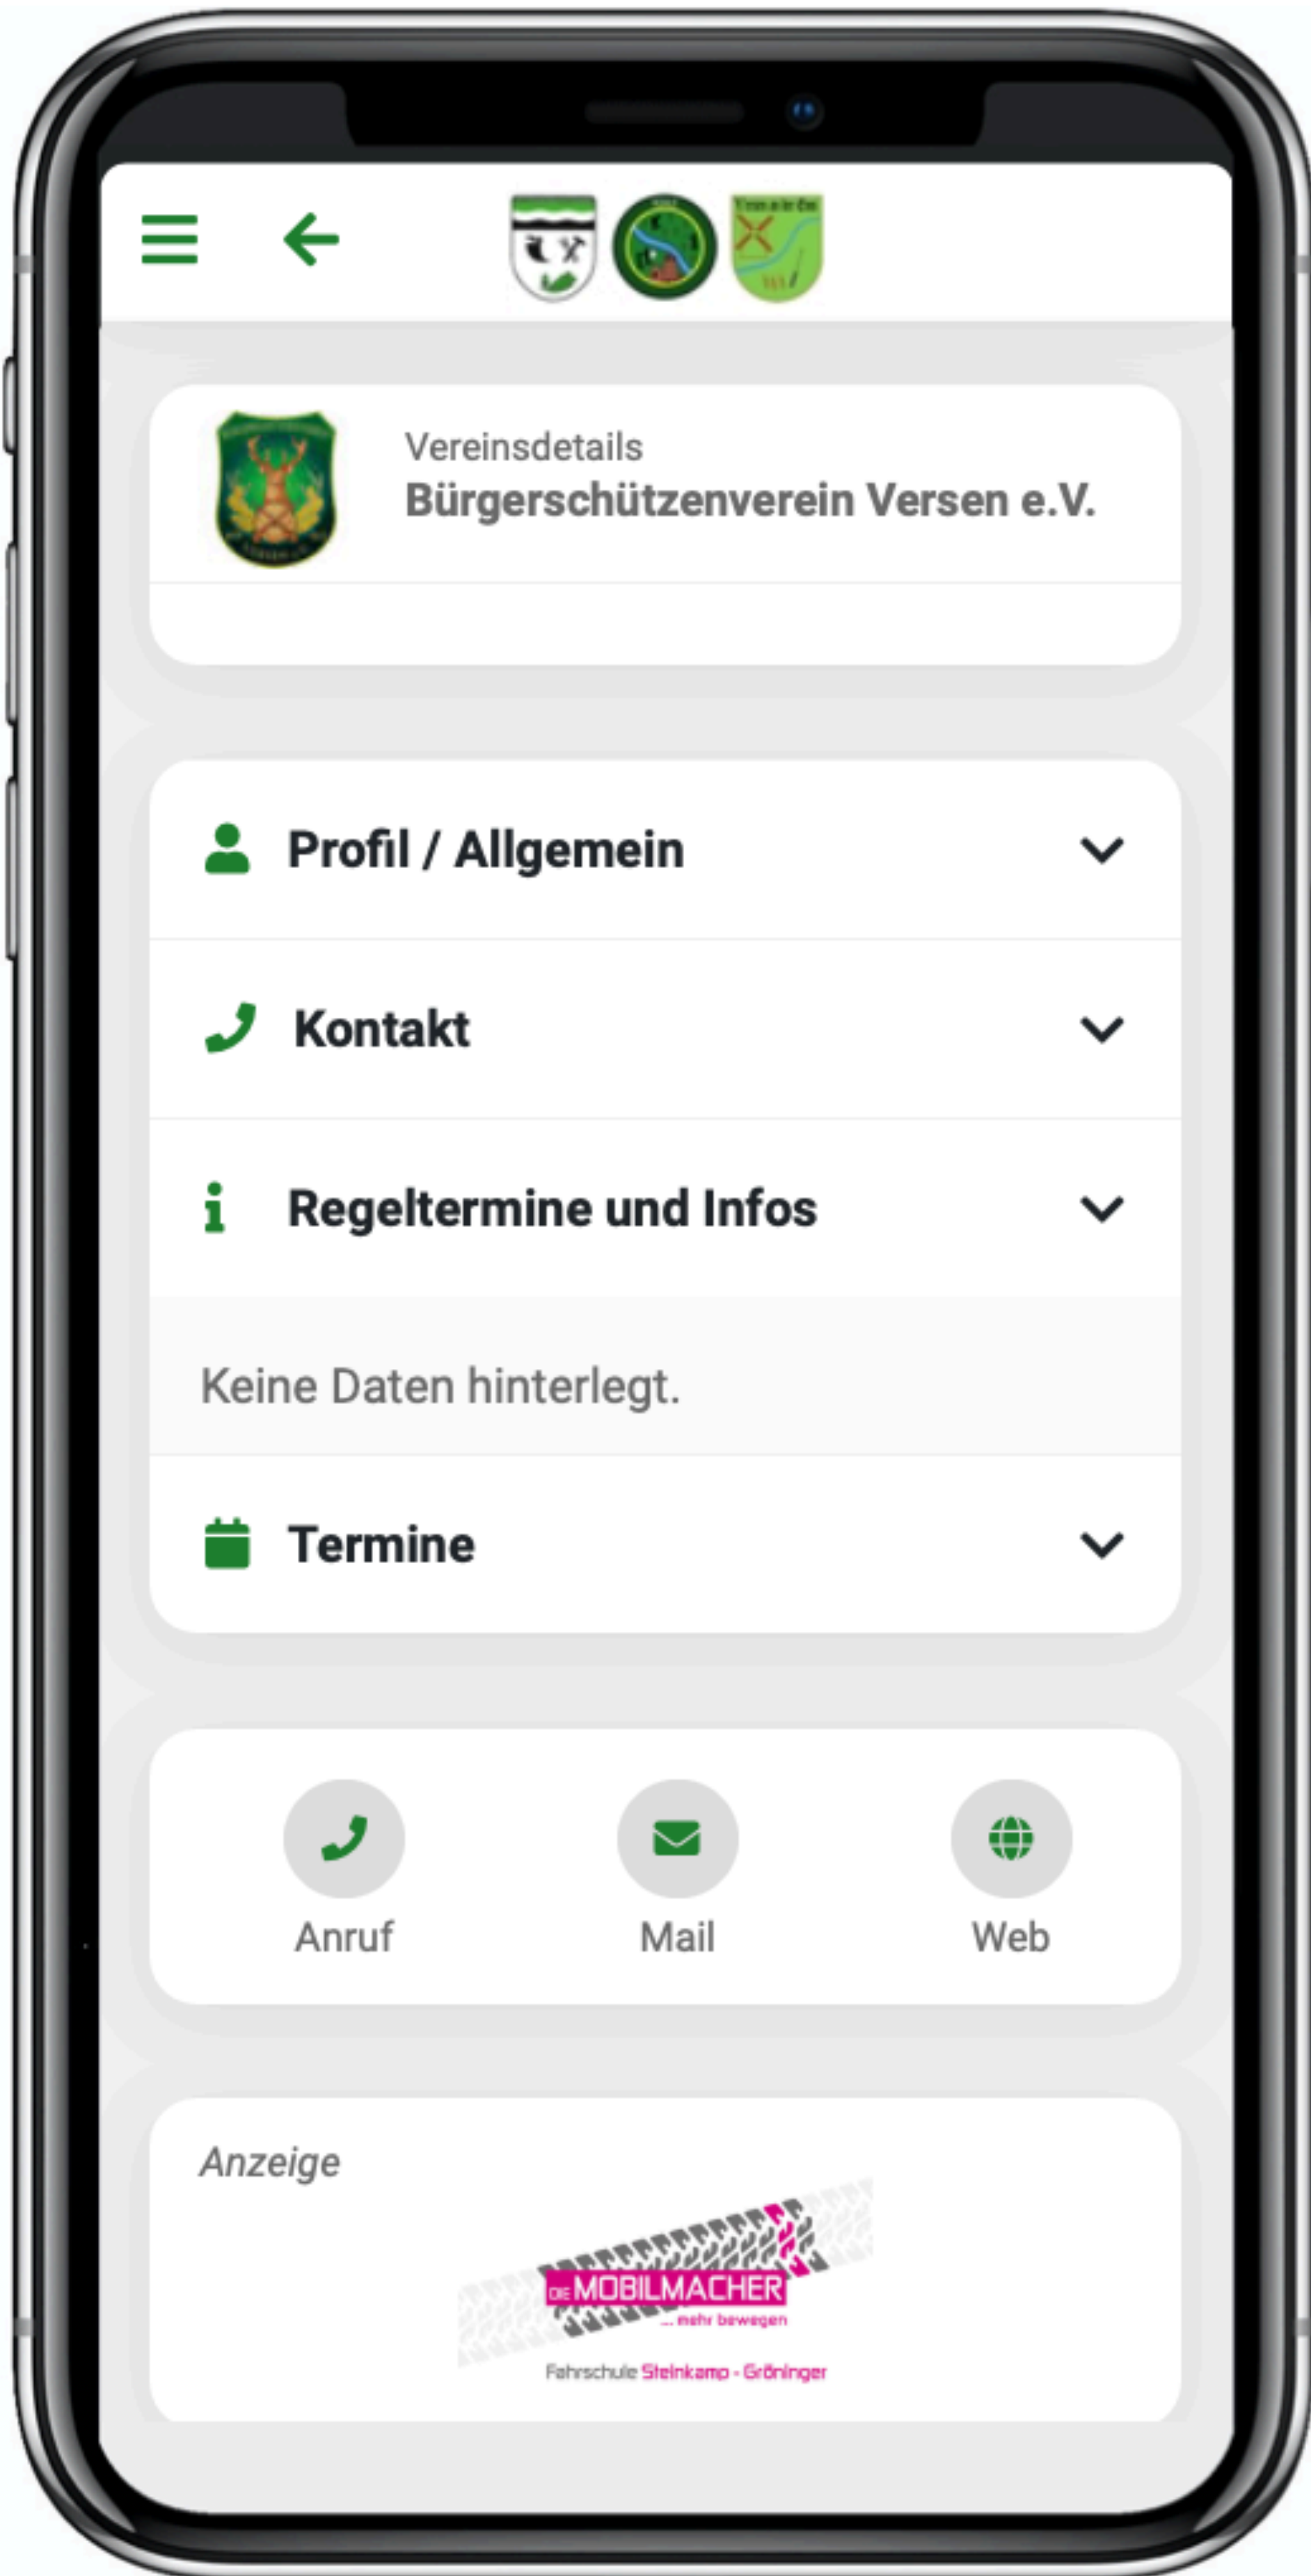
Vereinsdetails
Bürgerschützenverein Versen e.V.

Profil / Allgemein

Kontakt

Regeltermine und Infos

Keine Daten hinterlegt.

Termine

Anruf
Mail
Web

Anzeige

DIE MOBILMACHER
... mehr bewegen
Fahrschule Steinkamp - Gröninger